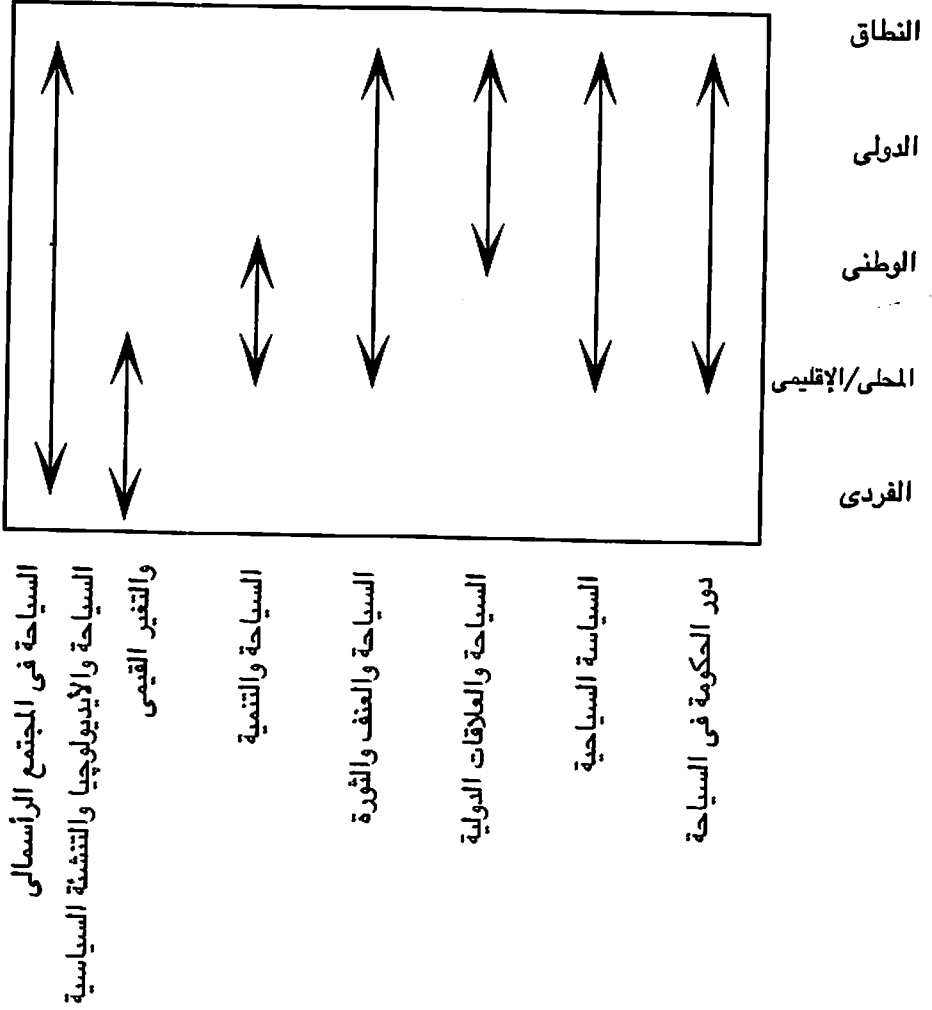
النطاق

الدولى

الوطنى

المحلى/الإقليمى

الفردى

دور الحكومة فى السياحة

السياسة السياحية

السياحة والعلاقات الدولية

السياحة والعنف والثورة

السياحة والتنمية

السياحة والأيديولوجيا والتنشئة السياسية والتغير القيمى

السياحة فى المجتمع الرأسمالى